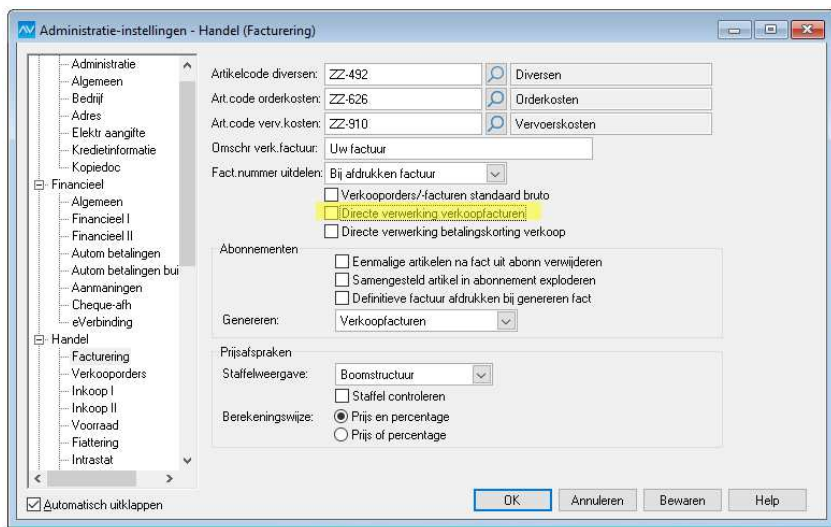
Administratie-instellingen - Handel (Facturering)

Administratie
Algemeen
Bedrijf
Adres
Elektr aangifte
Kredietinformatie
Kopiedoc
Financieel
Algemeen
Financieel I
Financieel II
Autom betalingen
Autom betalingen bui
Aanmaningen
Cheque-afh
eVerbinding
Handel
Facturering
Verkooporders
Inkoop I
Inkoop II
Voorraad
Fiattering
Intrastat

Automatisch uitklappen

Artikelcode diversen: ZZ-492 Diversen
Art.code orderkosten: ZZ-626 Orderkosten
Art.code verv.kosten: ZZ-910 Vervoerskosten
Omschr verk.factuur: Uw factuur
Fact.nummer uitdelen: Bij afdrukken factuur

Verkooporders/-facturen standaard bruto
Directe verwerking verkoopfacturen
Directe verwerking betalingskorting verkoop

Abonnementen
Eenmalige artikelen na fact uit abonn verwijderen
Samengesteld artikel in abonnement exploderen
Definitieve factuur afdrukken bij genereren fact
Genereren: Verkoopfacturen

Prijsafspraken
Staffelweergave: Boomstructuur
Staffel controleren
Berekeningswijze: Prijs en percentage
Prijs of percentage

OK Annuleren Bewaren Help